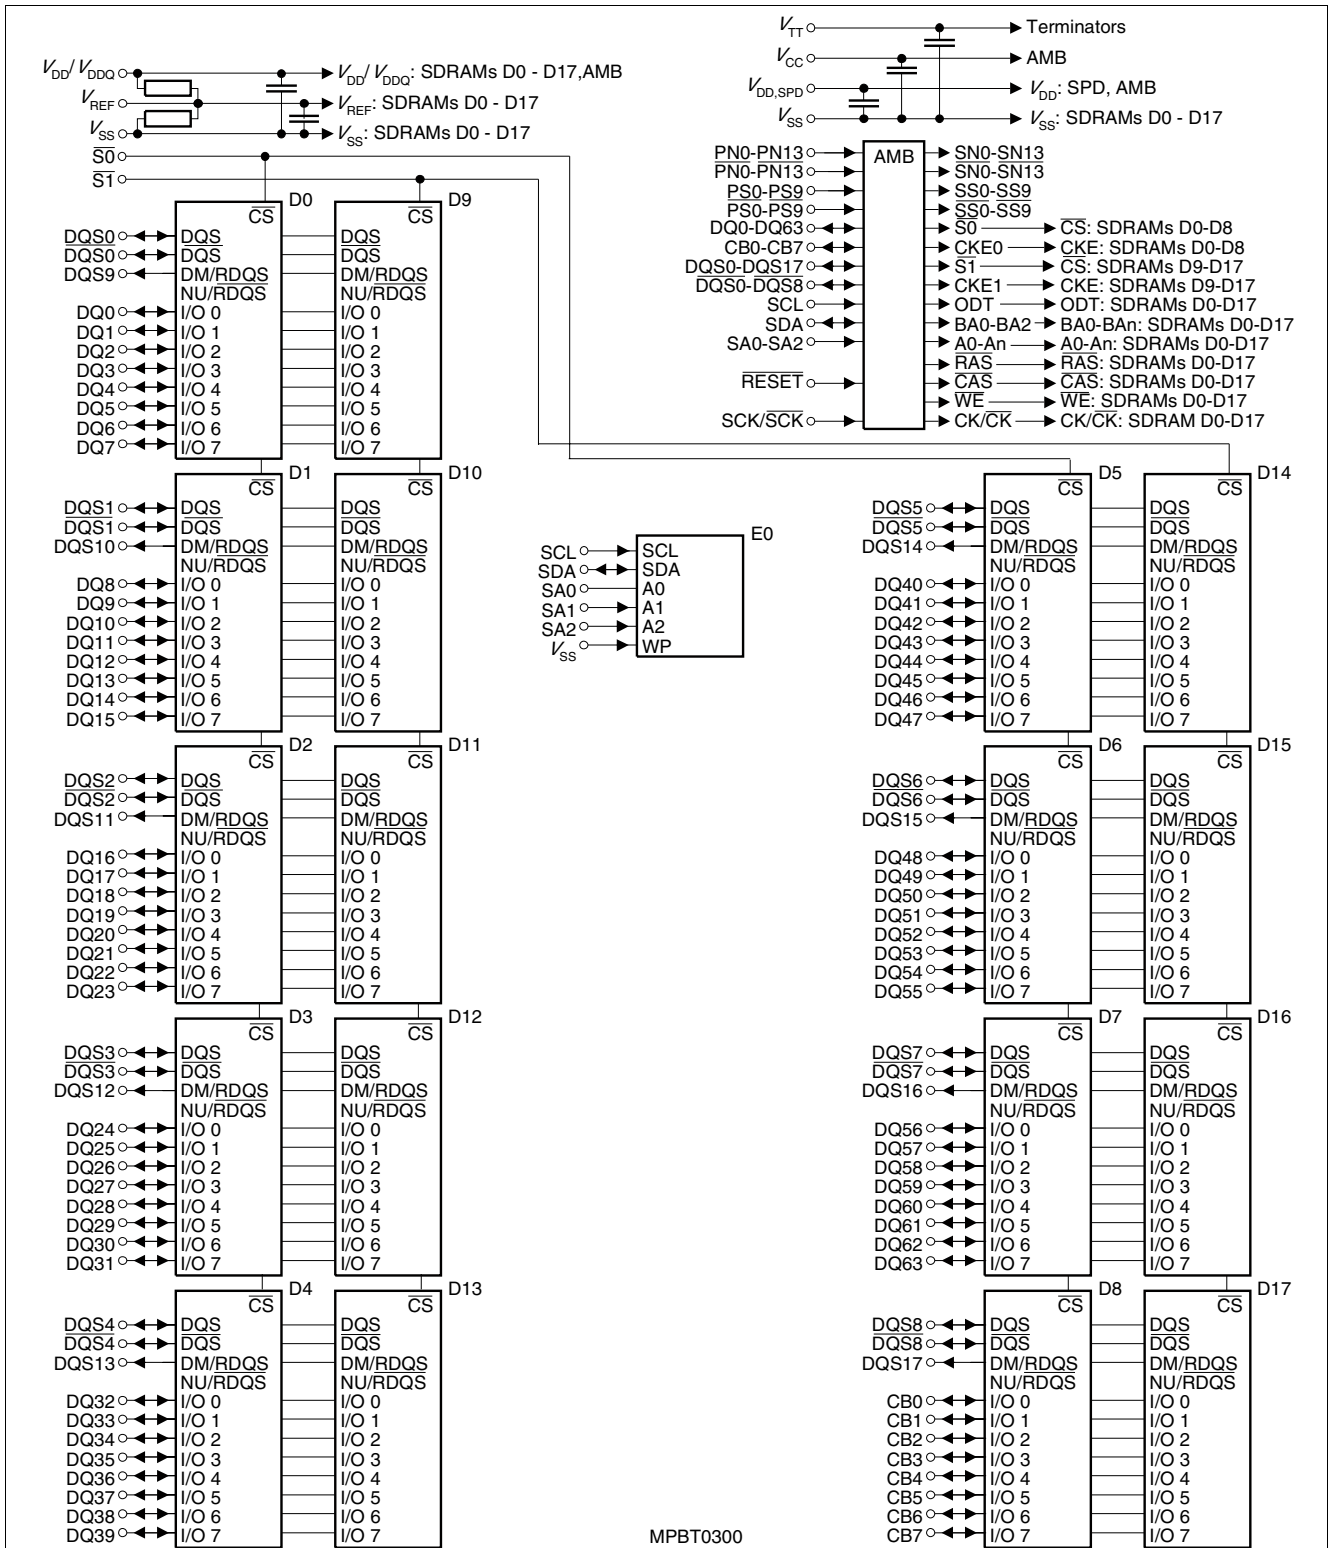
$V_{DD}$/ $V_{DDQ}$ → $V_{DD}$/ $V_{DDQ}$: SDRAMs D0 - D17,AMB
$V_{REF}$ → $V_{REF}$: SDRAMs D0 - D17
$V_{SS}$ → $V_{SS}$: SDRAMs D0 - D17
$\overline{S0}$
$\overline{S1}$

$V_{TT}$ → Terminators
$V_{CC}$ → AMB
$V_{DD,SPD}$ → $V_{DD}$: SPD, AMB
$V_{SS}$ → $V_{SS}$: SDRAMs D0 - D17

AMB
PN0-PN13 → $\overline{SN0}$-$\overline{SN13}$
$\overline{PN0}$-$\overline{PN13}$ → SN0-SN13
PS0-PS9 → SS0-SS9
$\overline{PS0}$-$\overline{PS9}$ → $\overline{SS0}$-$\overline{SS9}$
DQ0-DQ63 → $\overline{S0}$ → $\overline{CS}$: SDRAMs D0-D8
CB0-CB7 → CKE0 → CKE: SDRAMs D0-D8
DQS0-DQS17 → $\overline{S1}$ → $\overline{CS}$: SDRAMs D9-D17
$\overline{DQS0}$-$\overline{DQS8}$ → CKE1 → CKE: SDRAMs D9-D17
SCL → ODT → ODT: SDRAMs D0-D17
SDA → BA0-BA2 → BA0-BAn: SDRAMs D0-D17
SA0-SA2 → A0-An → A0-An: SDRAMs D0-D17
$\overline{RAS}$ → $\overline{RAS}$: SDRAMs D0-D17
$\overline{RESET}$ → $\overline{CAS}$ → $\overline{CAS}$: SDRAMs D0-D17
$\overline{WE}$ → $\overline{WE}$: SDRAMs D0-D17
SCK/$\overline{SCK}$ → CK/$\overline{CK}$ → CK/$\overline{CK}$: SDRAM D0-D17

D0 / D9: $\overline{CS}$, DQS, $\overline{DQS}$, DM/RDQS, NU/$\overline{RDQS}$, I/O 0–I/O 7
DQS0, $\overline{DQS0}$, DQS9, DQ0, DQ1, DQ2, DQ3, DQ4, DQ5, DQ6, DQ7

D1 / D10: DQS1, $\overline{DQS1}$, DQS10, DQ8, DQ9, DQ10, DQ11, DQ12, DQ13, DQ14, DQ15
D2 / D11: DQS2, $\overline{DQS2}$, DQS11, DQ16, DQ17, DQ18, DQ19, DQ20, DQ21, DQ22, DQ23
D3 / D12: DQS3, $\overline{DQS3}$, DQS12, DQ24, DQ25, DQ26, DQ27, DQ28, DQ29, DQ30, DQ31
D4 / D13: DQS4, $\overline{DQS4}$, DQS13, DQ32, DQ33, DQ34, DQ35, DQ36, DQ37, DQ38, DQ39

E0
SCL → SCL
SDA → SDA
SA0 → A0
SA1 → A1
SA2 → A2
$V_{SS}$ → WP

D5 / D14: DQS5, $\overline{DQS5}$, DQS14, DQ40, DQ41, DQ42, DQ43, DQ44, DQ45, DQ46, DQ47
D6 / D15: DQS6, $\overline{DQS6}$, DQS15, DQ48, DQ49, DQ50, DQ51, DQ52, DQ53, DQ54, DQ55
D7 / D16: DQS7, $\overline{DQS7}$, DQS16, DQ56, DQ57, DQ58, DQ59, DQ60, DQ61, DQ62, DQ63
D8 / D17: DQS8, $\overline{DQS8}$, DQS17, CB0, CB1, CB2, CB3, CB4, CB5, CB6, CB7

(each SDRAM: $\overline{CS}$, DQS, $\overline{DQS}$, DM/RDQS, NU/$\overline{RDQS}$, I/O 0, I/O 1, I/O 2, I/O 3, I/O 4, I/O 5, I/O 6, I/O 7)

MPBT0300